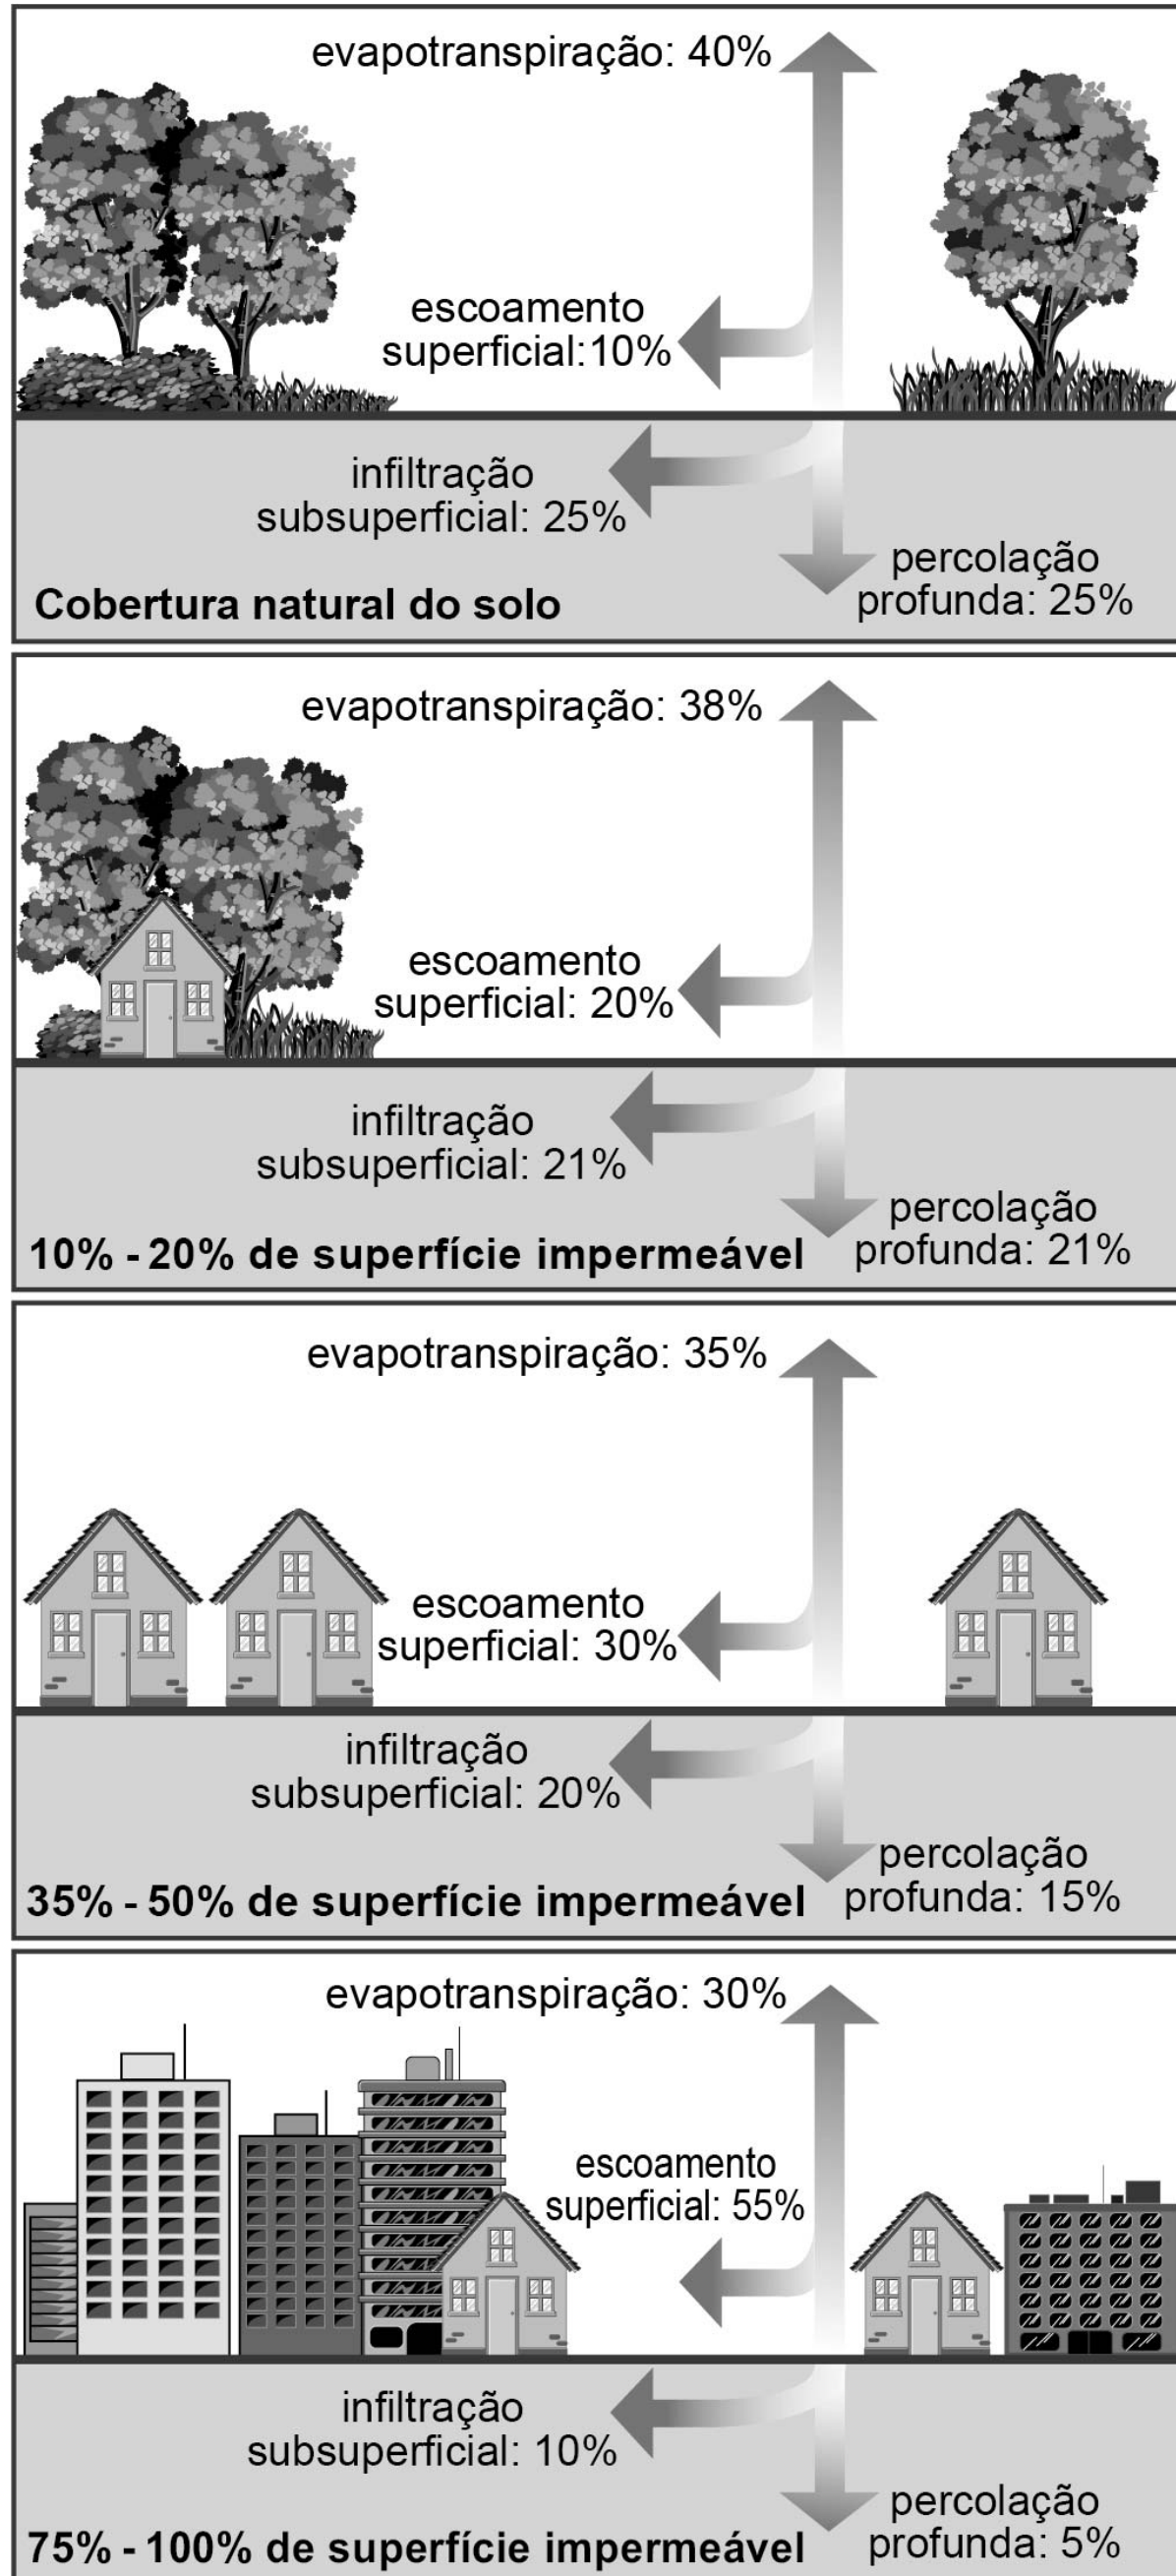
evapotranspiração: 40%

escoamento superficial:10%

infiltração subsuperficial: 25%

percolação profunda: 25%

Cobertura natural do solo

evapotranspiração: 38%

escoamento superficial: 20%

infiltração subsuperficial: 21%

percolação profunda: 21%

10% - 20% de superfície impermeável

evapotranspiração: 35%

escoamento superficial: 30%

infiltração subsuperficial: 20%

percolação profunda: 15%

35% - 50% de superfície impermeável

evapotranspiração: 30%

escoamento superficial: 55%

infiltração subsuperficial: 10%

percolação profunda: 5%

75% - 100% de superfície impermeável